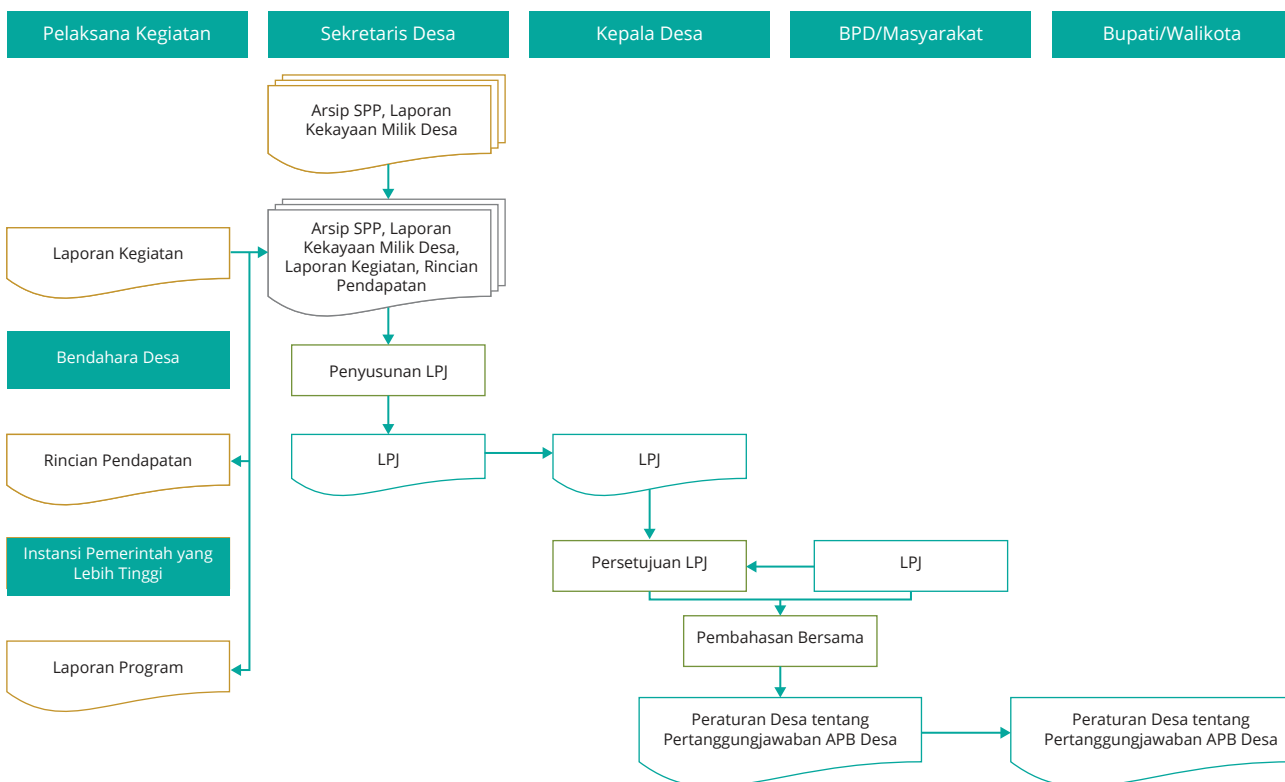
Pelaksana Kegiatan

Sekretaris Desa

Kepala Desa

BPD/Masyarakat

Bupati/Walikota

Arsip SPP, Laporan Kekayaan Milik Desa

Laporan Kegiatan

Arsip SPP, Laporan Kekayaan Milik Desa, Laporan Kegiatan, Rincian Pendapatan

Bendahara Desa

Penyusunan LPJ

Rincian Pendapatan

LPJ

LPJ

Instansi Pemerintah yang Lebih Tinggi

Persetujuan LPJ

LPJ

Pembahasan Bersama

Laporan Program

Peraturan Desa tentang Pertanggungjawaban APB Desa

Peraturan Desa tentang Pertanggungjawaban APB Desa